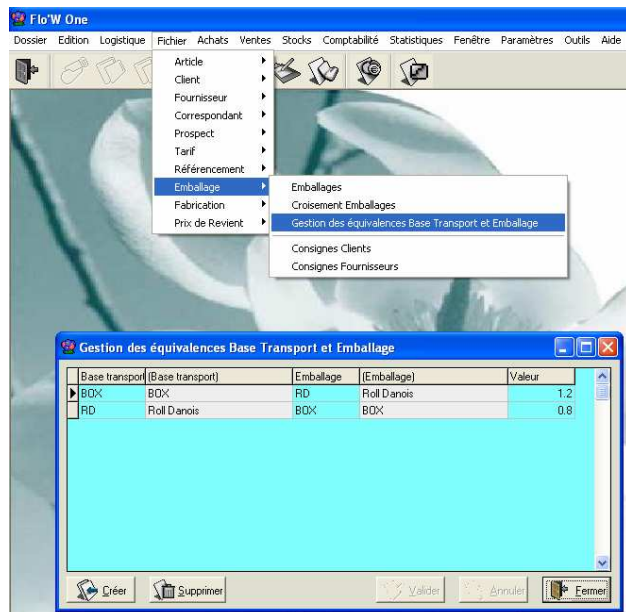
Flo'W One

Dossier Edition Logistique Fichier Achats Ventes Stocks Comptabilité Statistiques Fenêtre Paramètres Outils Aide

Article
Client
Fournisseur
Correspondant
Prospect
Tarif
Référencement
Emballage
Fabrication
Prix de Revient

Emballages
Croisement Emballages
Gestion des équivalences Base Transport et Emballage
Consignes Clients
Consignes Fournisseurs

Gestion des équivalences Base Transport et Emballage

| Base transport | (Base transport) | Emballage | (Emballage) | Valeur |
|---|---|---|---|---|
| BOX | BOX | RD | Roll Danois | 1.2 |
| RD | Roll Danois | BOX | BOX | 0.8 |

Créer Supprimer Valider Annuler Fermer